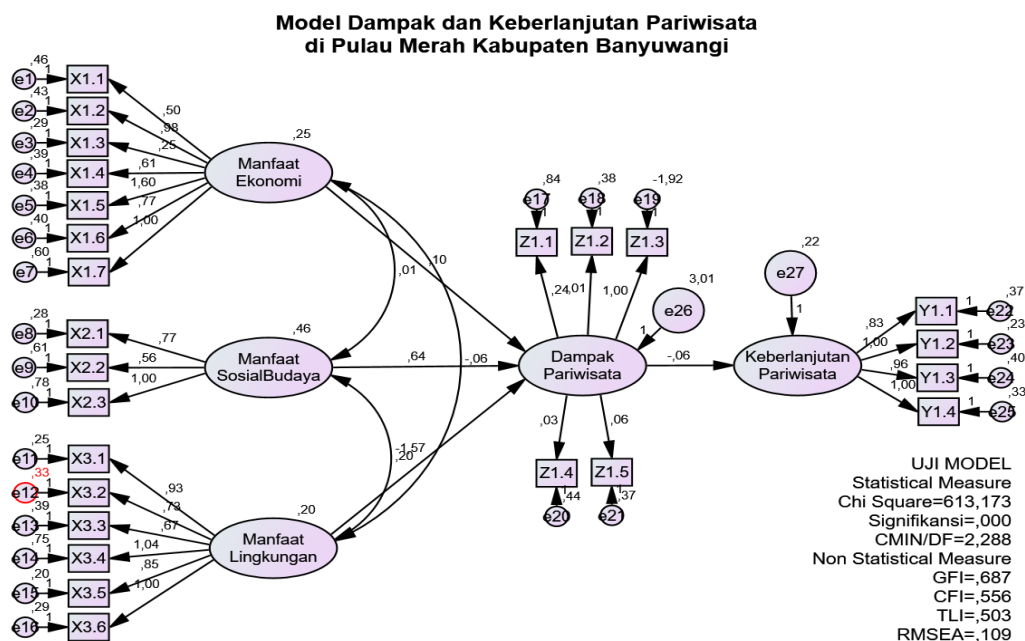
Model Dampak dan Keberlanjutan Pariwisata
di Pulau Merah Kabupaten Banyuwangi

,46
e1 1 X1.1
,43
e2 1 X1.2
,29
e3 1 X1.3
,39
e4 1 X1.4
,38
e5 1 X1.5
,40
e6 1 X1.6
,60
e7 1 X1.7

,50
,98
,25
,61
1,60
,77
1,00

,25
Manfaat Ekonomi

,28
e8 1 X2.1
,61
e9 1 X2.2
,78
e10 1 X2.3

,77
,56
1,00

,46
Manfaat SosialBudaya

,25
e11 1 X3.1
,33
e12 1 X3.2
,39
e13 1 X3.3
,75
e14 1 X3.4
,20
e15 1 X3.5
,29
e16 1 X3.6

,93
,73
,67
1,04
,85
1,00

,20
Manfaat Lingkungan

,01
,10
-1,57
,20
,64
-,06

,84
e17 1
,38
e18 1
-1,92
e19 1
Z1.1
Z1.2
Z1.3
,24
,01
1,00

3,01
e26
1

Dampak Pariwisata

,03
,06
Z1.4
Z1.5
1 ,44
e20
1 ,37
e21

-,06

,22
e27
1

Keberlanjutan Pariwisata

,83
1,00
,96
1,00

Y1.1 1 e22 ,37
Y1.2 1 e23 ,23
Y1.3 1 e24 ,40
Y1.4 1 e25 ,33

UJI MODEL
Statistical Measure
Chi Square=613,173
Signifikansi=,000
CMIN/DF=2,288
Non Statistical Measure
GFI=,687
CFI=,556
TLI=,503
RMSEA=,109